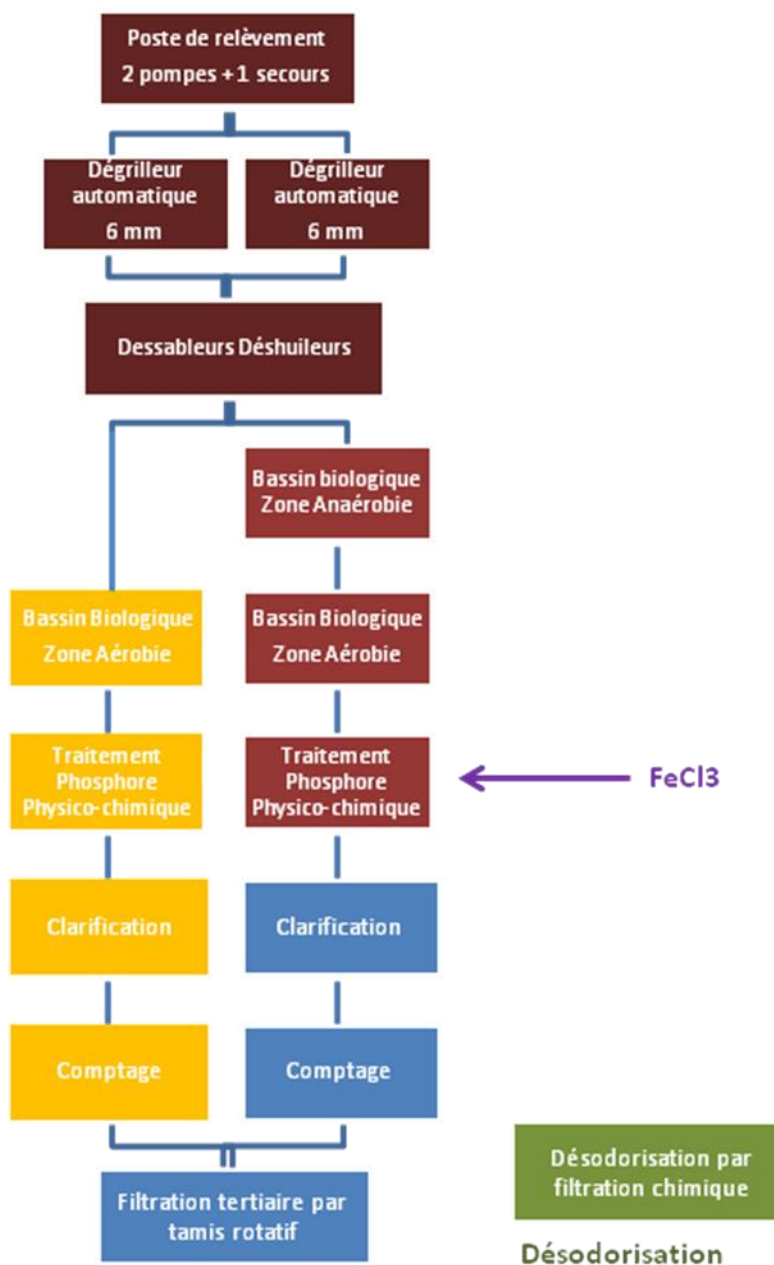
Poste de relèvement
2 pompes + 1 secours

Dégrilleur automatique 6 mm

Dégrilleur automatique 6 mm

Dessableurs Déshuileurs

Bassin biologique Zone Anaérobie

Bassin Biologique Zone Aérobie

Bassin Biologique Zone Aérobie

Traitement Phosphore Physico-chimique

Traitement Phosphore Physico-chimique

FeCl3

Clarification

Clarification

Comptage

Comptage

Filtration tertiaire par tamis rotatif

Désodorisation par filtration chimique

Désodorisation